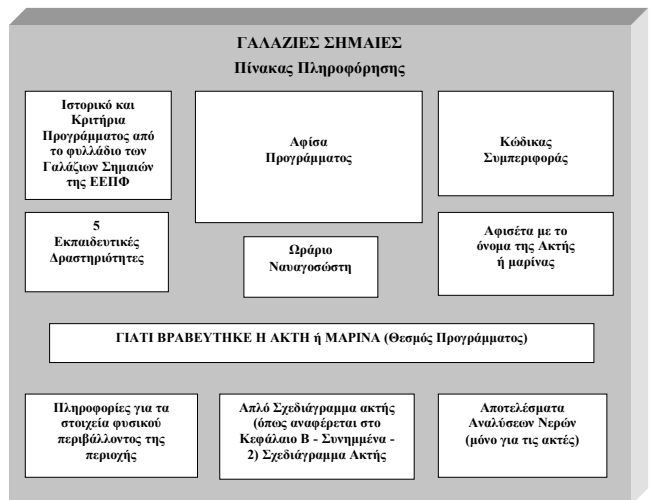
ΓΑΛΑΖΙΕΣ ΣΗΜΑΙΕΣ

Πίνακας Πληροφόρησης

Ιστορικό και Κριτήρια Προγράμματος από το φυλλάδιο των Γαλάζιων Σημαιών της ΕΕΠΦ

Αφίσα Προγράμματος

Κώδικας Συμπεριφοράς

5 Εκπαιδευτικές Δραστηριότητες

Ωράριο Ναυαγοσώστη

Αφισέτα με το όνομα της Ακτής ή μαρίνας

ΓΙΑΤΙ ΒΡΑΒΕΥΤΗΚΕ Η ΑΚΤΗ ή ΜΑΡΙΝΑ (Θεσμός Προγράμματος)

Πληροφορίες για τα στοιχεία φυσικού περιβάλλοντος της περιοχής

Απλό Σχεδιάγραμμα ακτής (όπως αναφέρεται στο Κεφάλαιο Β - Συνημμένα - 2) Σχεδιάγραμμα Ακτής)

Αποτελέσματα Αναλύσεων Νερών (μόνο για τις ακτές)